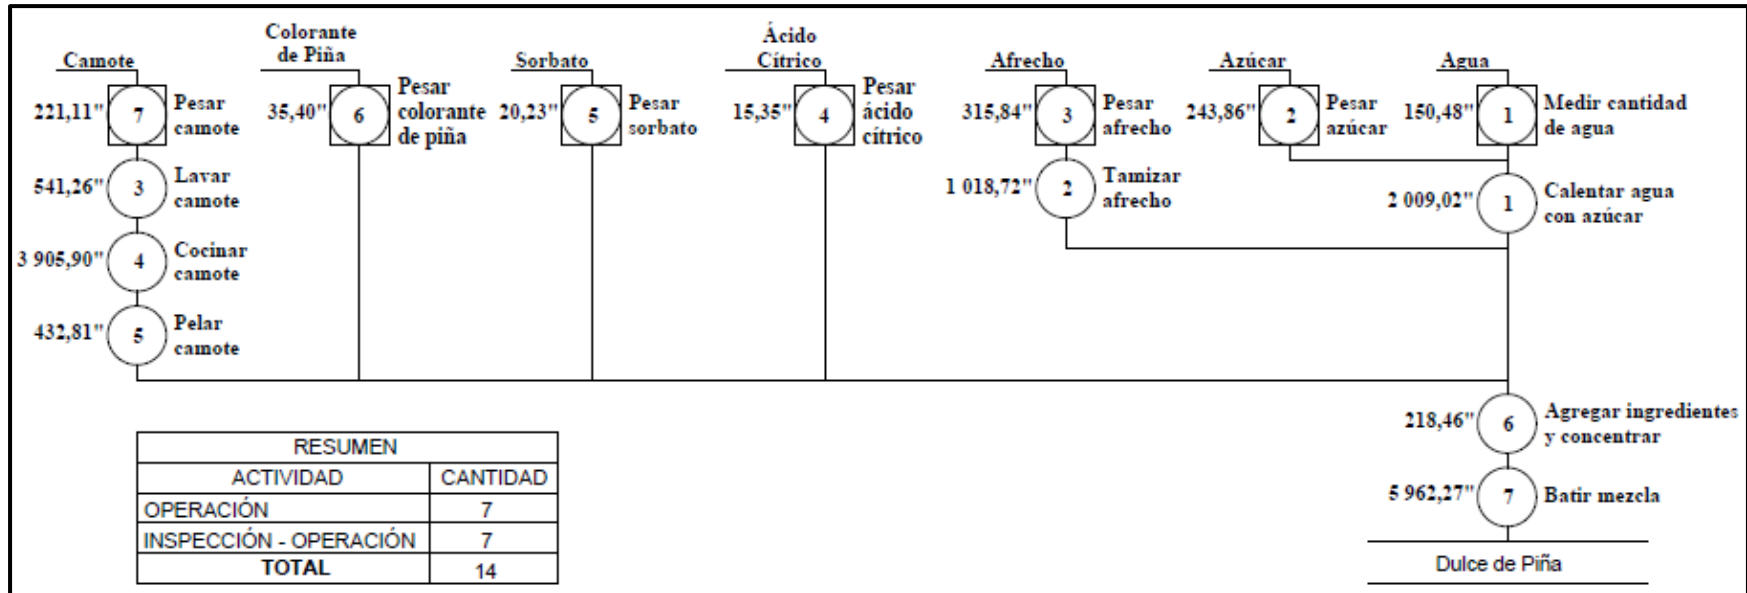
Camote

221,11" 7 Pesar camote

541,26" 3 Lavar camote

3 905,90" 4 Cocinar camote

432,81" 5 Pelar camote

Colorante de Piña

35,40" 6 Pesar colorante de piña

Sorbato

20,23" 5 Pesar sorbato

Ácido Cítrico

15,35" 4 Pesar ácido cítrico

Afrecho

315,84" 3 Pesar afrecho

1 018,72" 2 Tamizar afrecho

Azúcar

243,86" 2 Pesar azúcar

Agua

150,48" 1 Medir cantidad de agua

2 009,02" 1 Calentar agua con azúcar

218,46" 6 Agregar ingredientes y concentrar

5 962,27" 7 Batir mezcla

Dulce de Piña

| RESUMEN | |
|---|---|
| ACTIVIDAD | CANTIDAD |
| OPERACIÓN | 7 |
| INSPECCIÓN - OPERACIÓN | 7 |
| TOTAL | 14 |